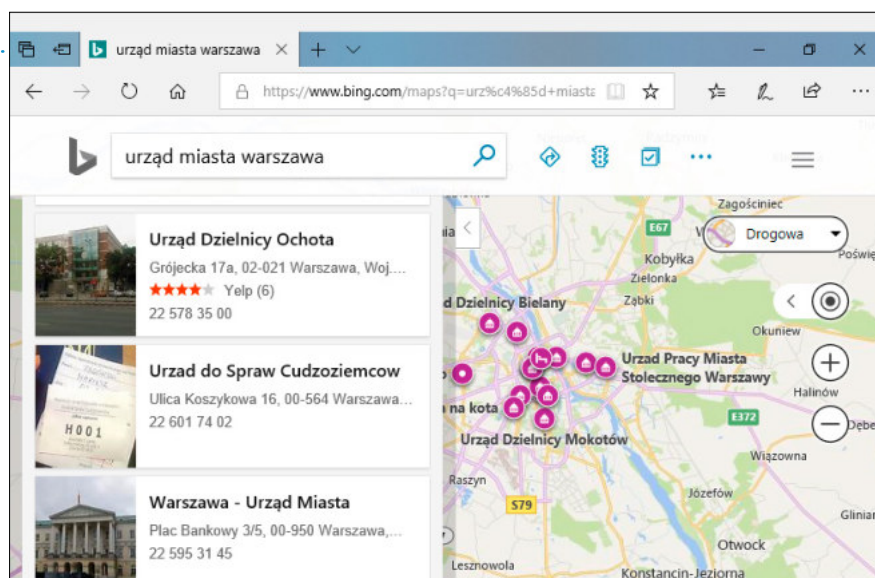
urząd miasta warszawa ×
https://www.bing.com/maps?q=urz%c4%85d+miasta

urząd miasta warszawa

Urząd Dzielnicy Ochota
Grójecka 17a, 02-021 Warszawa, Woj....
Yelp (6)
22 578 35 00

Urzad do Spraw Cudzoziemcow
Ulica Koszykowa 16, 00-564 Warszawa...
22 601 74 02

Warszawa - Urząd Miasta
Plac Bankowy 3/5, 00-950 Warszawa,...
22 595 31 45

Drogowa
Zagościniec
E67
Kobyłka
Zielonka
Ząbki
d Dzielnicy Bielany
Okuniew
Urząd Pracy Miasta Stołecznego Warszawy
Halinów
na kota
E372
Urząd Dzielnicy Mokotów
Dębe
Wiązowna
Raszyn
S79
Józefów
Glinian
Otwock
Lesznowola
Konstancin-Jeziorna
Poświę
H001